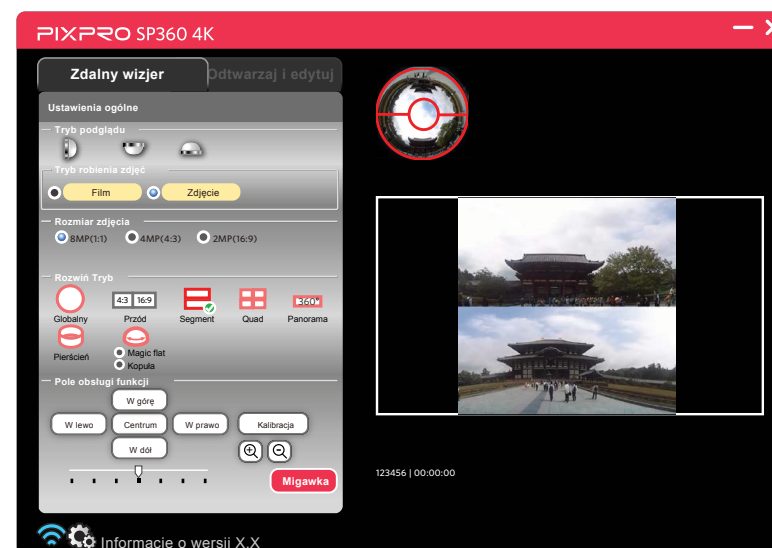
PIXPRO SP360 4K

Zdalny wizjer
Odtwarzaj i edytuj

Ustawienia ogólne

Tryb podglądu

Tryb robienia zdjęć
Film
Zdjęcie

Rozmiar zdjęcia
8MP(1:1)
4MP(4:3)
2MP(16:9)

Rozwiń Tryb
4:3 16:9
360°
Globalny
Przód
Segment
Quad
Panorama
Pierścień
Magic flat
Kopuła

Pole obsługi funkcji
W górę
W lewo
Centrum
W prawo
Kalibracja
W dół

Migawka

123456 | 00:00:00

Informacje o wersji X.X